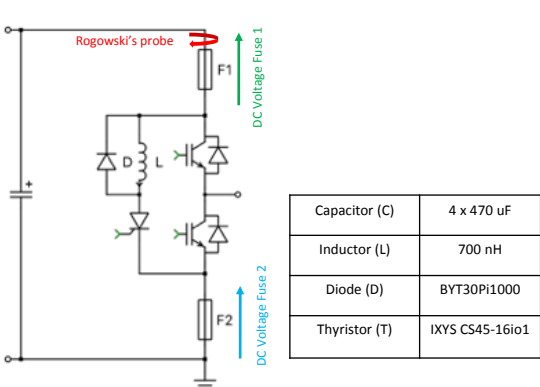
Rogowski's probe

F1

DC Voltage Fuse 1

D

L

+

F2

DC Voltage Fuse 2

| Capacitor (C) | 4 x 470 uF |
|---|---|
| Inductor (L) | 700 nH |
| Diode (D) | BYT30Pi1000 |
| Thyristor (T) | IXYS CS45-16io1 |